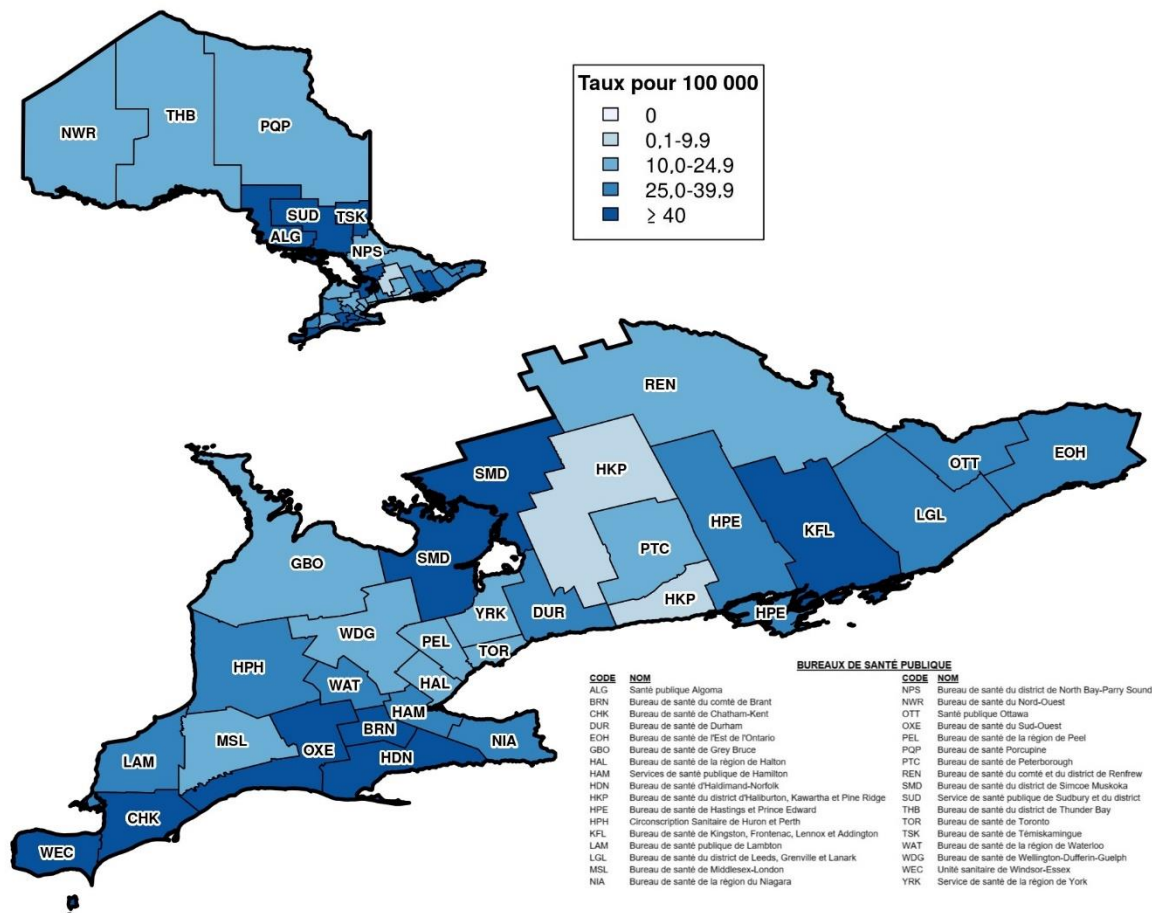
Taux pour 100 000
0
0,1-9,9
10,0-24,9
25,0-39,9
≥ 40

NWR
THB
PQP
SUD
TSK
ALG
NPS

REN
SMD
HKP
OTT
EOH
HPE
KFL
LGL
SMD
PTC
GBO
HKP
HPE
YRK
DUR
WDG
PEL
TOR
HPH
WAT
HAL
HAM
MSL
OXE
BRN
NIA
LAM
HDN
CHK
WEC

BUREAUX DE SANTÉ PUBLIQUE

| CODE | NOM | CODE | NOM |
|---|---|---|---|
| ALG | Santé publique Algoma | NPS | Bureau de santé du district de North Bay-Parry Sound |
| BRN | Bureau de santé du comté de Brant | NWR | Bureau de santé du Nord-Ouest |
| CHK | Bureau de santé de Chatham-Kent | OTT | Santé publique Ottawa |
| DUR | Bureau de santé de Durham | OXE | Bureau de santé du Sud-Ouest |
| EOH | Bureau de santé de l'Est de l'Ontario | PEL | Bureau de santé de la région de Peel |
| GBO | Bureau de santé de Grey Bruce | PQP | Bureau de santé Porcupine |
| HAL | Bureau de santé de la région de Halton | PTC | Bureau de santé de Peterborough |
| HAM | Services de santé publique de Hamilton | REN | Bureau de santé du comté et du district de Renfrew |
| HDN | Bureau de santé d'Haldimand-Norfolk | SMD | Bureau de santé du district de Simcoe Muskoka |
| HKP | Bureau de santé du district d'Haliburton, Kawartha et Pine Ridge | SUD | Service de santé publique de Sudbury et du district |
| HPE | Bureau de santé de Hastings et Prince Edward | THB | Bureau de santé du district de Thunder Bay |
| HPH | Circonscription Sanitaire de Huron et Perth | TOR | Bureau de santé de Toronto |
| KFL | Bureau de santé de Kingston, Frontenac, Lennox et Addington | TSK | Bureau de santé du Témiskamingue |
| LAM | Bureau de santé publique de Lambton | WAT | Bureau de santé de la région de Waterloo |
| LGL | Bureau de santé du district de Leeds, Grenville et Lanark | WDG | Bureau de santé de Wellington-Dufferin-Guelph |
| MSL | Bureau de santé de Middlesex-London | WEC | Unité sanitaire de Windsor-Essex |
| NIA | Bureau de santé de la région du Niagara | YRK | Service de santé de la région de York |